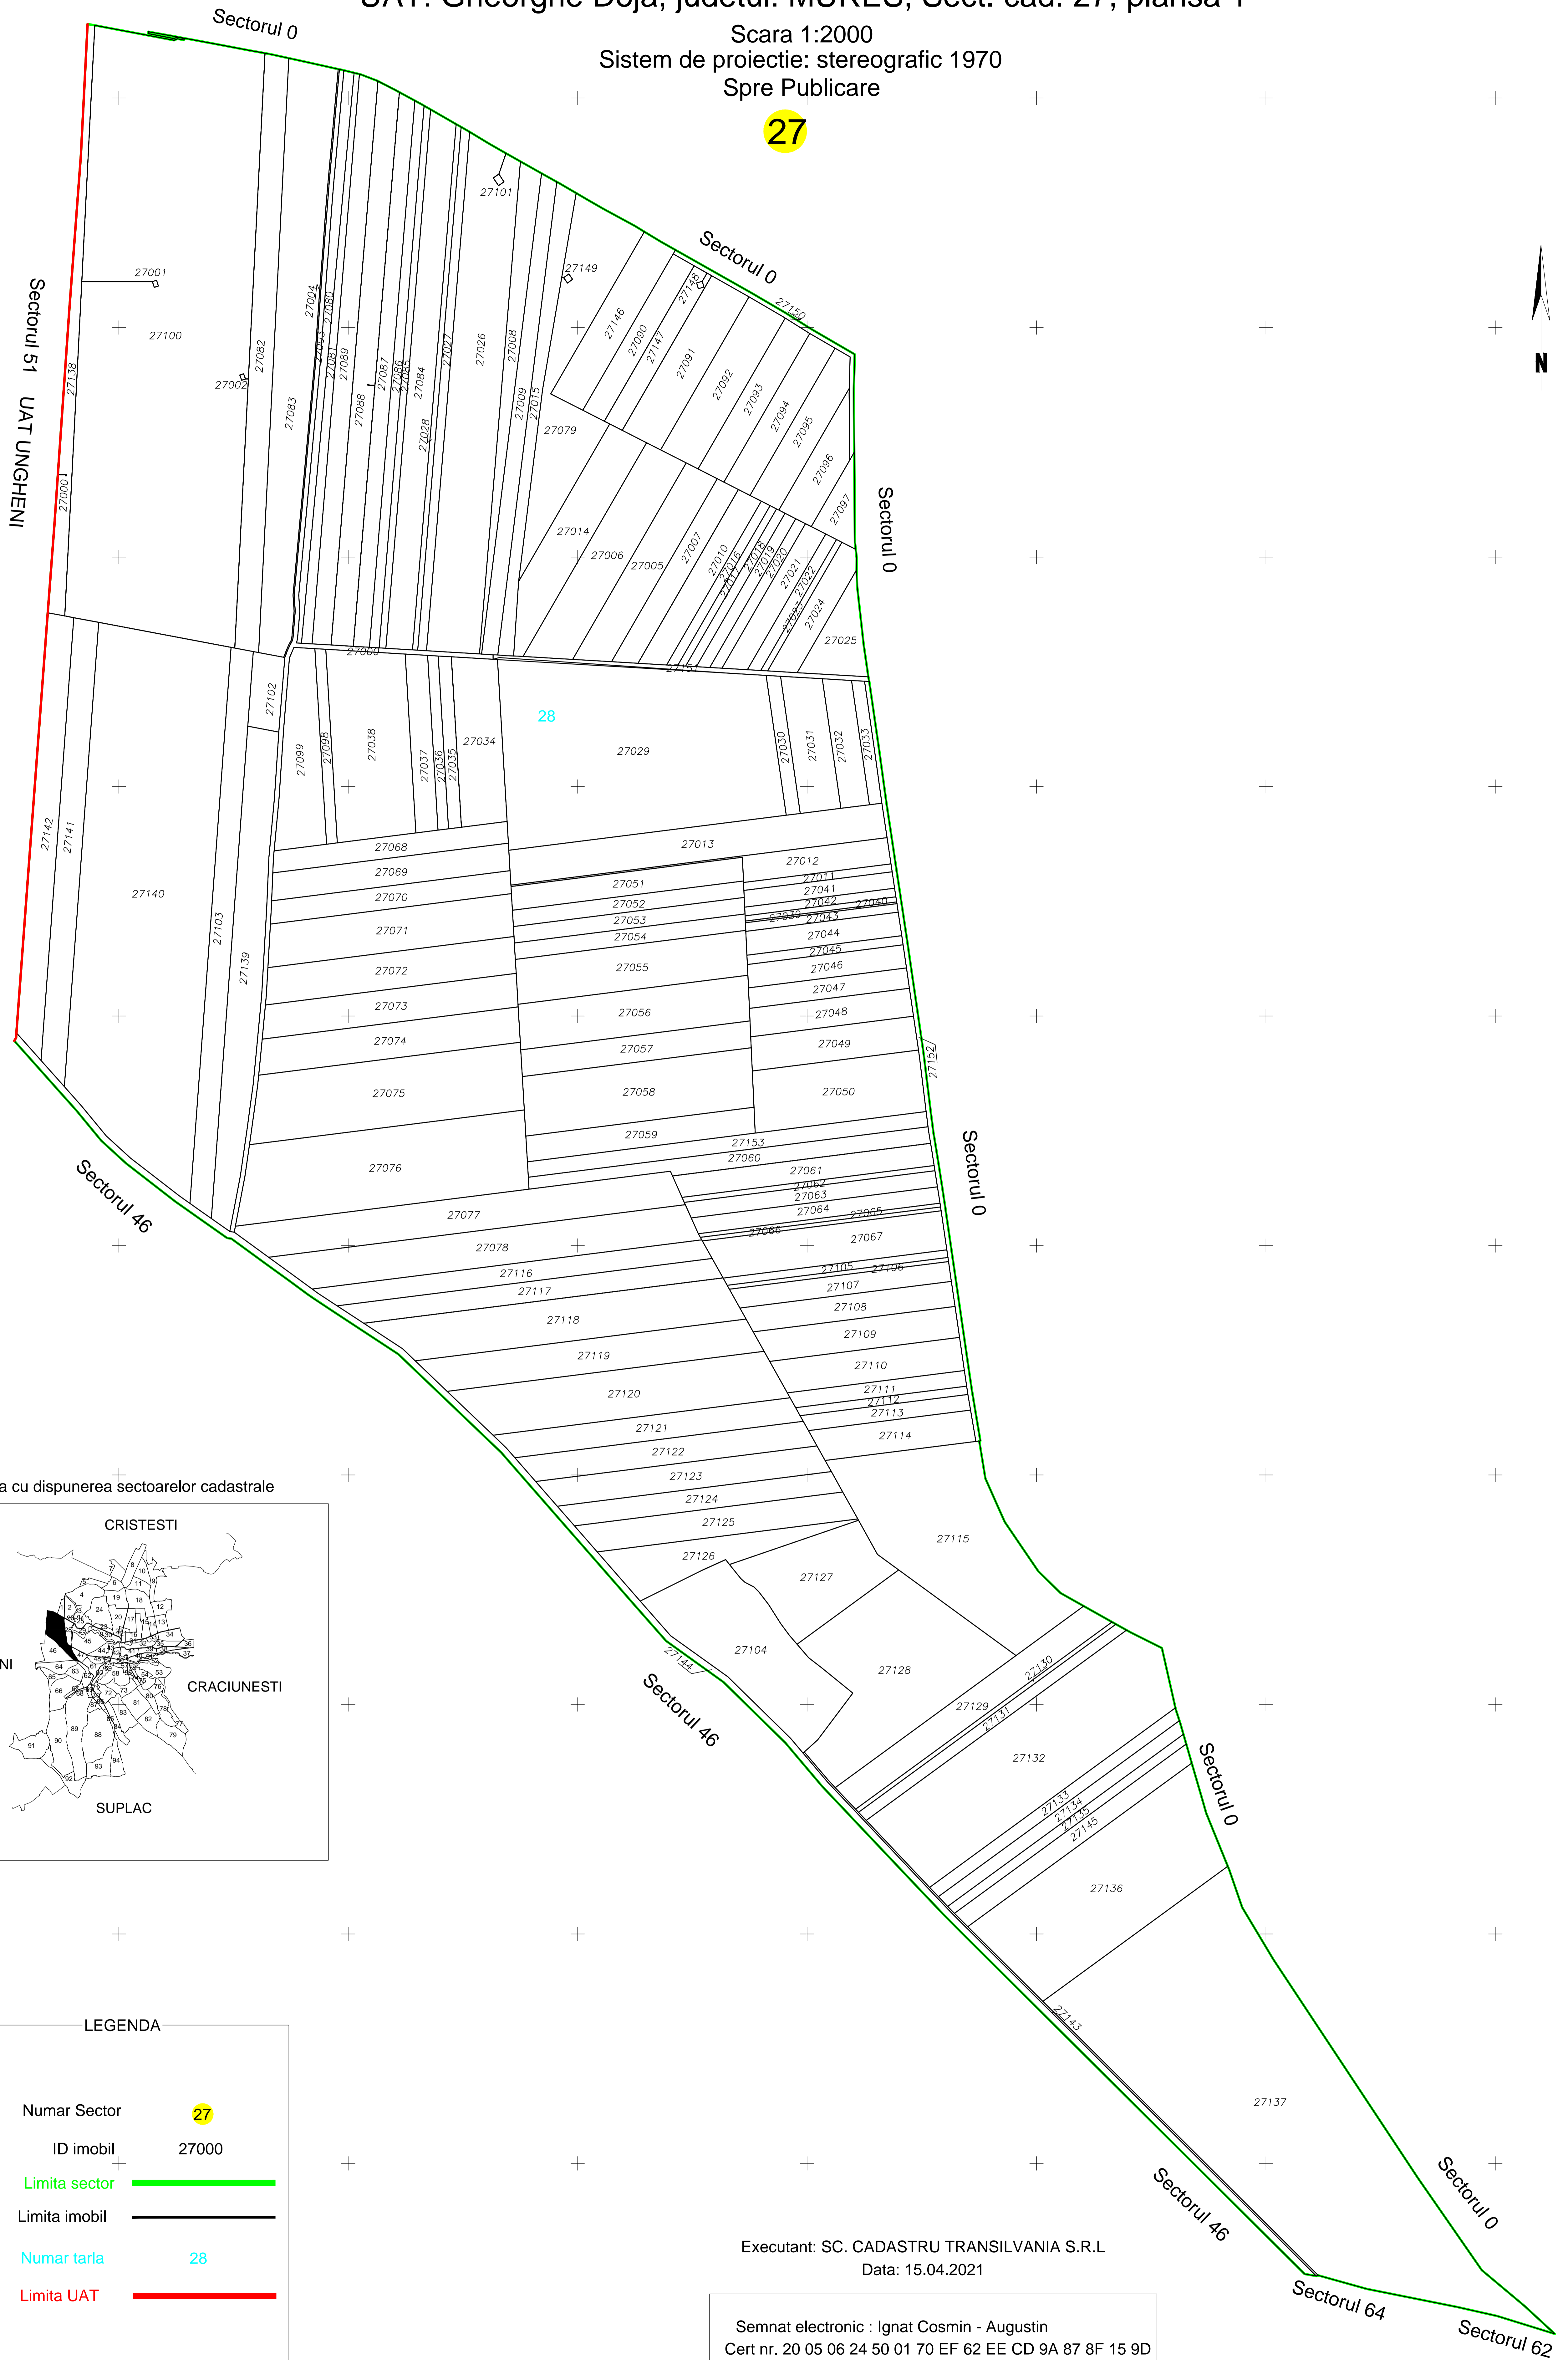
UAT: Gheorghe Doja, judetul: MURES, Sect. cad: 27, plansa 1
Scara 1:2000
Sistem de proiectie: stereografic 1970
Spre Publicare
27

Sectorul 0
Sectorul 0
Sectorul 0
Sectorul 0
Sectorul 0
Sectorul 0
Sectorul 51
UAT UNGHENI
Sectorul 46
Sectorul 46
Sectorul 46
Sectorul 64
Sectorul 62
N

27001
27100
27138
27000
27002
27082
27083
27024
27080
27003
27081
27089
27088
27087
27086
27085
27084
27027
27028
27026
27008
27009
27015
27101
27149
27146
27090
27147
27148
27091
27092
27093
27094
27095
27096
27097
27150
27079
27014
27006
27005
27007
27010
27016
27017
27018
27019
27020
27021
27022
27023
27024
27025
27151
27000
27102
27099
27098
27038
27037
27036
27035
27034
28
27029
27030
27031
27032
27033
27142
27141
27140
27103
27139
27068
27069
27070
27071
27072
27073
27074
27075
27076
27013
27012
27051
27011
27041
27052
27042
27040
27039
27043
27053
27054
27044
27045
27055
27046
27047
27056
27048
27057
27049
27152
27058
27050
27059
27153
27060
27061
27062
27063
27064
27065
27066
27067
27077
27078
27105
27106
27116
27107
27117
27108
27118
27109
27119
27110
27120
27111
27112
27113
27121
27114
27122
27123
27124
27125
27115
27126
27127
27104
27144
27128
27130
27129
27131
27132
27133
27134
27135
27145
27136
27143
27137

a cu dispunerea sectoarelor cadastrale
CRISTESTI
NI
CRACIUNESTI
SUPLAC

LEGENDA
Numar Sector 27
ID imobil 27000
Limita sector
Limita imobil
Numar tarla 28
Limita UAT

Executant: SC. CADASTRU TRANSILVANIA S.R.L
Data: 15.04.2021

Semnat electronic : Ignat Cosmin - Augustin
Cert nr. 20 05 06 24 50 01 70 EF 62 EE CD 9A 87 8F 15 9D